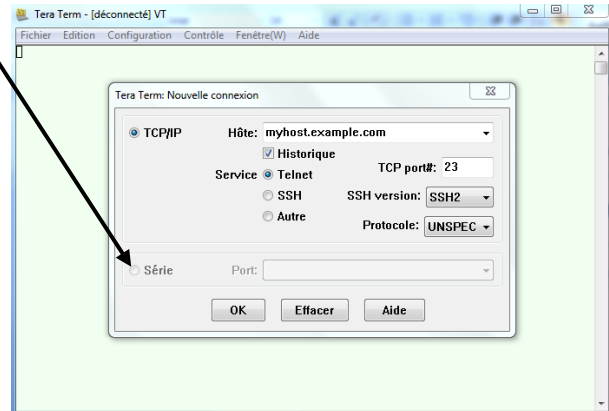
Tera Term - [déconnecté] VT

Fichier Edition Configuration Contrôle Fenêtre(W) Aide

Tera Term: Nouvelle connexion

TCP/IP Hôte: myhost.example.com

Historique

Service Telnet TCP port#: 23

SSH SSH version: SSH2

Autre Protocole: UNSPEC

Série Port:

OK Effacer Aide